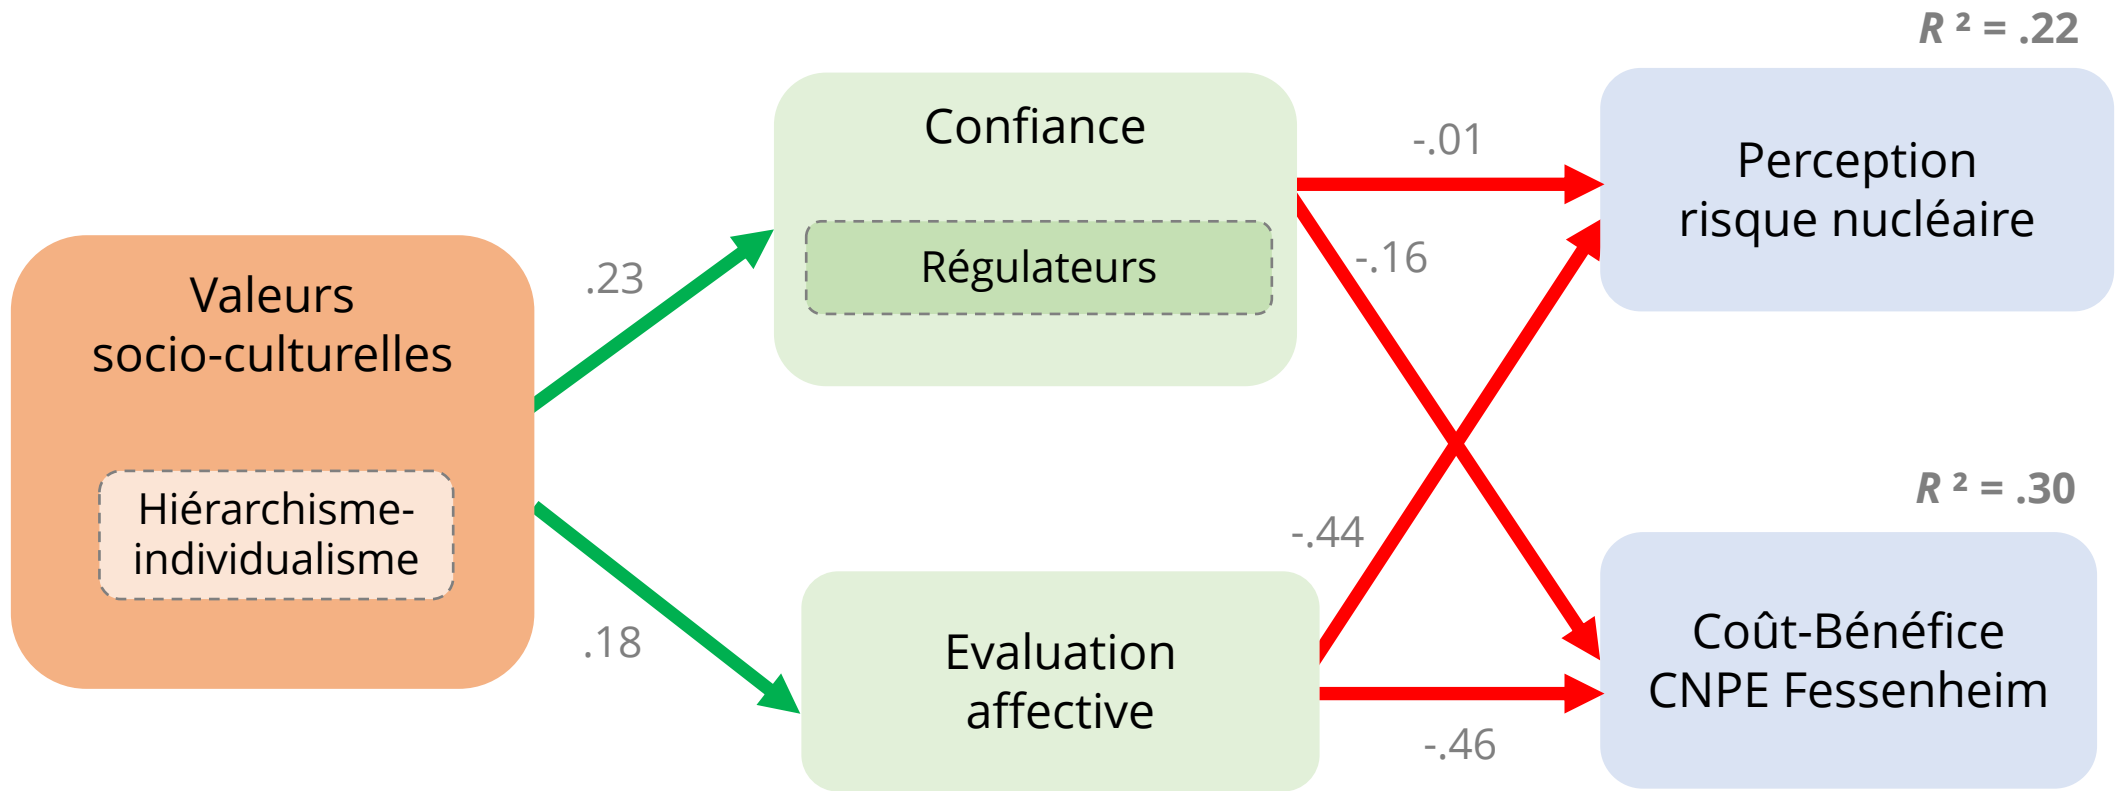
Valeurs socio-culturelles

Hiérarchisme-individualisme

.23

.18

Confiance

Régulateurs

Evaluation affective

-.01

-.16

-.44

-.46

$R^2 = .22$

Perception risque nucléaire

$R^2 = .30$

Coût-Bénéfice CNPE Fessenheim